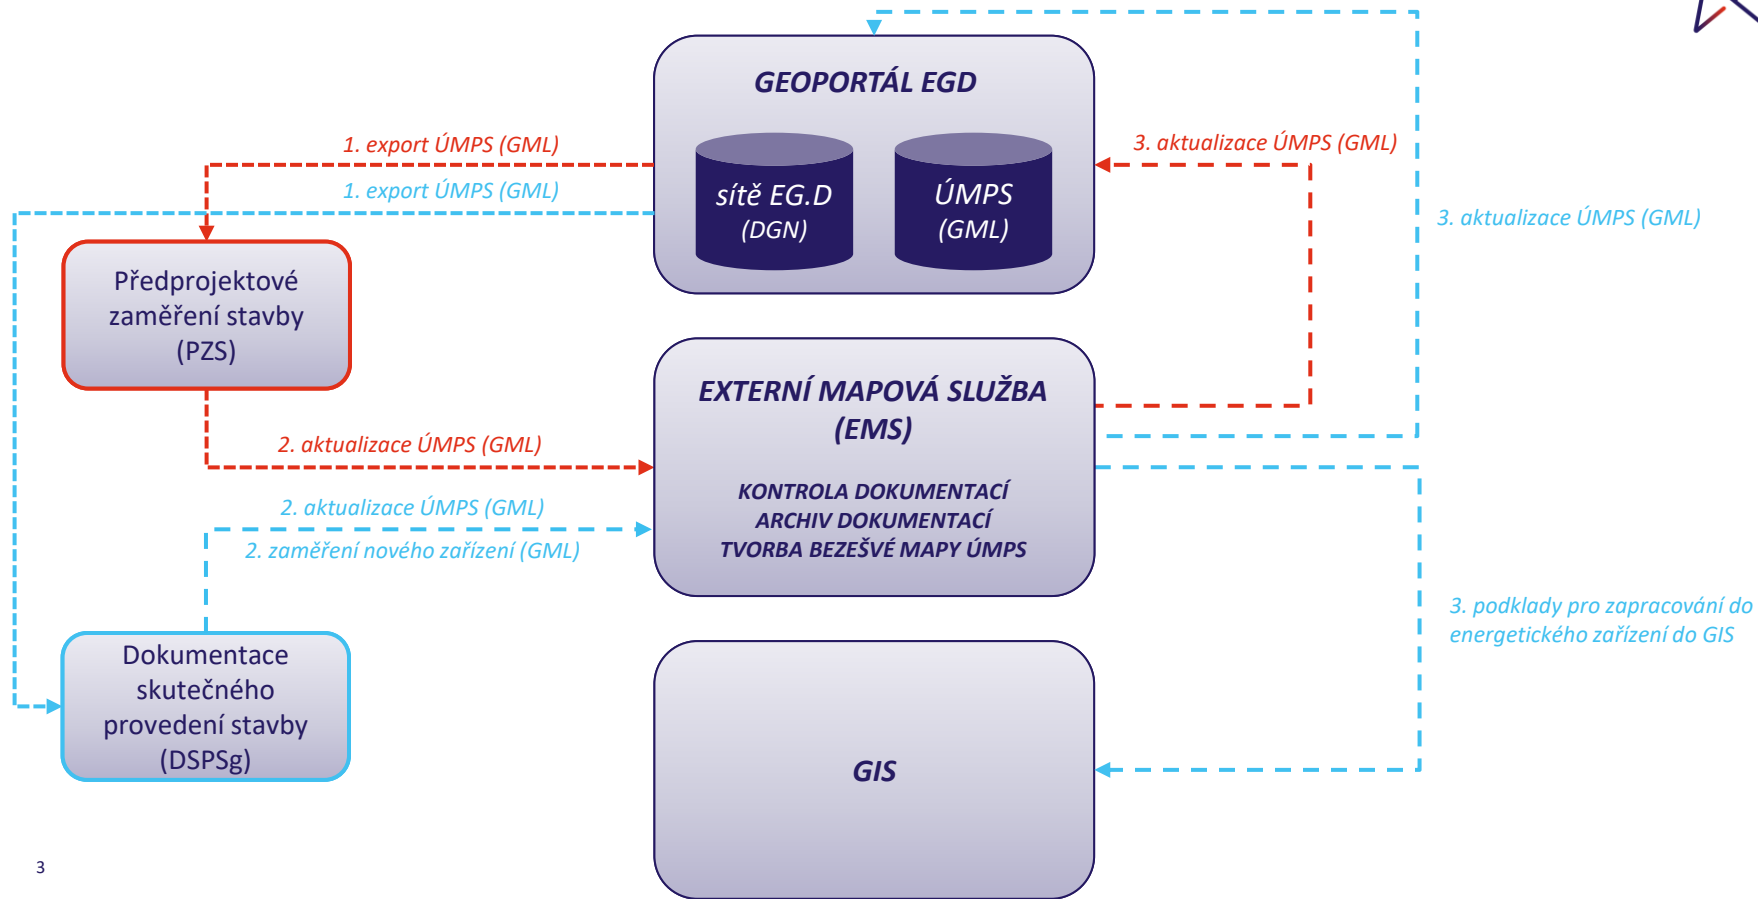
GEOPORTÁL EGD

sítě EG.D
(DGN)

ÚMPS
(GML)

1. export ÚMPS (GML)

1. export ÚMPS (GML)

3. aktualizace ÚMPS (GML)

3. aktualizace ÚMPS (GML)

Předprojektové zaměření stavby (PZS)

EXTERNÍ MAPOVÁ SLUŽBA (EMS)

KONTROLA DOKUMENTACÍ
ARCHIV DOKUMENTACÍ
TVORBA BEZEŠVÉ MAPY ÚMPS

2. aktualizace ÚMPS (GML)

2. aktualizace ÚMPS (GML)

2. zaměření nového zařízení (GML)

3. podklady pro zapracování do energetického zařízení do GIS

Dokumentace skutečného provedení stavby (DSPSg)

GIS

3